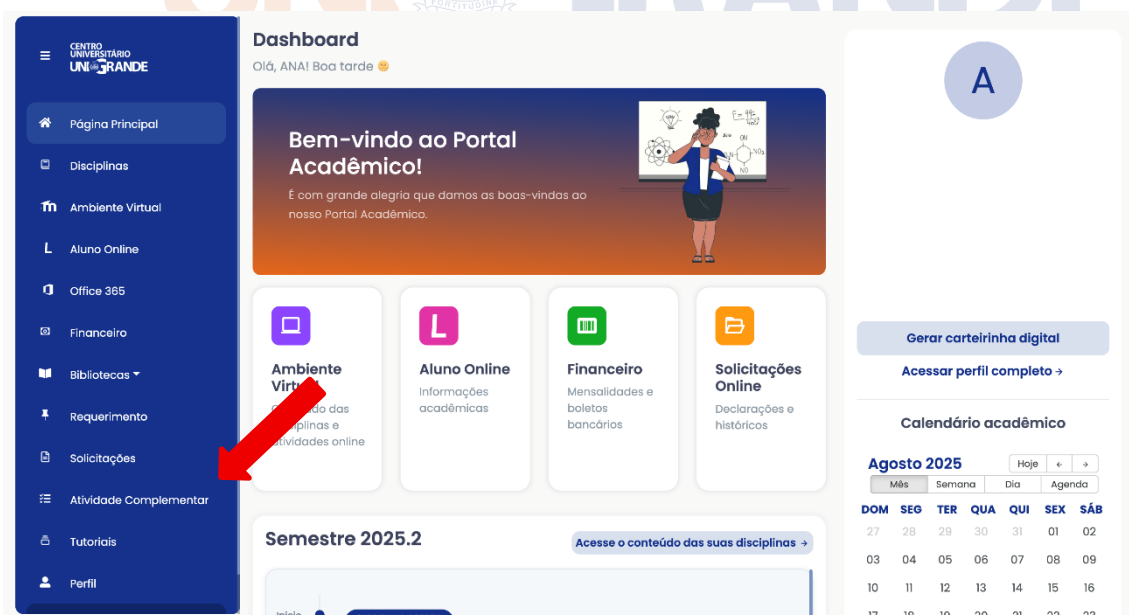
CENTRO UNIVERSITÁRIO UNIGRANDE

Página Principal
Disciplinas
Ambiente Virtual
Aluno Online
Office 365
Financeiro
Bibliotecas
Requerimento
Solicitações
Atividade Complementar
Tutoriais
Perfil

Dashboard
Olá, ANA! Boa tarde 🙂

Bem-vindo ao Portal Acadêmico!
É com grande alegria que damos as boas-vindas ao nosso Portal Acadêmico.

Ambiente Virtual
C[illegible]do das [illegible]plinas e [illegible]tividades online

Aluno Online
Informações acadêmicas

Financeiro
Mensalidades e boletos bancários

Solicitações Online
Declarações e históricos

Semestre 2025.2
Acesse o conteúdo das suas disciplinas →

A

Gerar carteirinha digital
Acessar perfil completo →

Calendário acadêmico

Agosto 2025
Hoje ← →
Mês Semana Dia Agenda

| DOM | SEG | TER | QUA | QUI | SEX | SÁB |
|---|---|---|---|---|---|---|
| 27 | 28 | 29 | 30 | 31 | 01 | 02 |
| 03 | 04 | 05 | 06 | 07 | 08 | 09 |
| 10 | 11 | 12 | 13 | 14 | 15 | 16 |